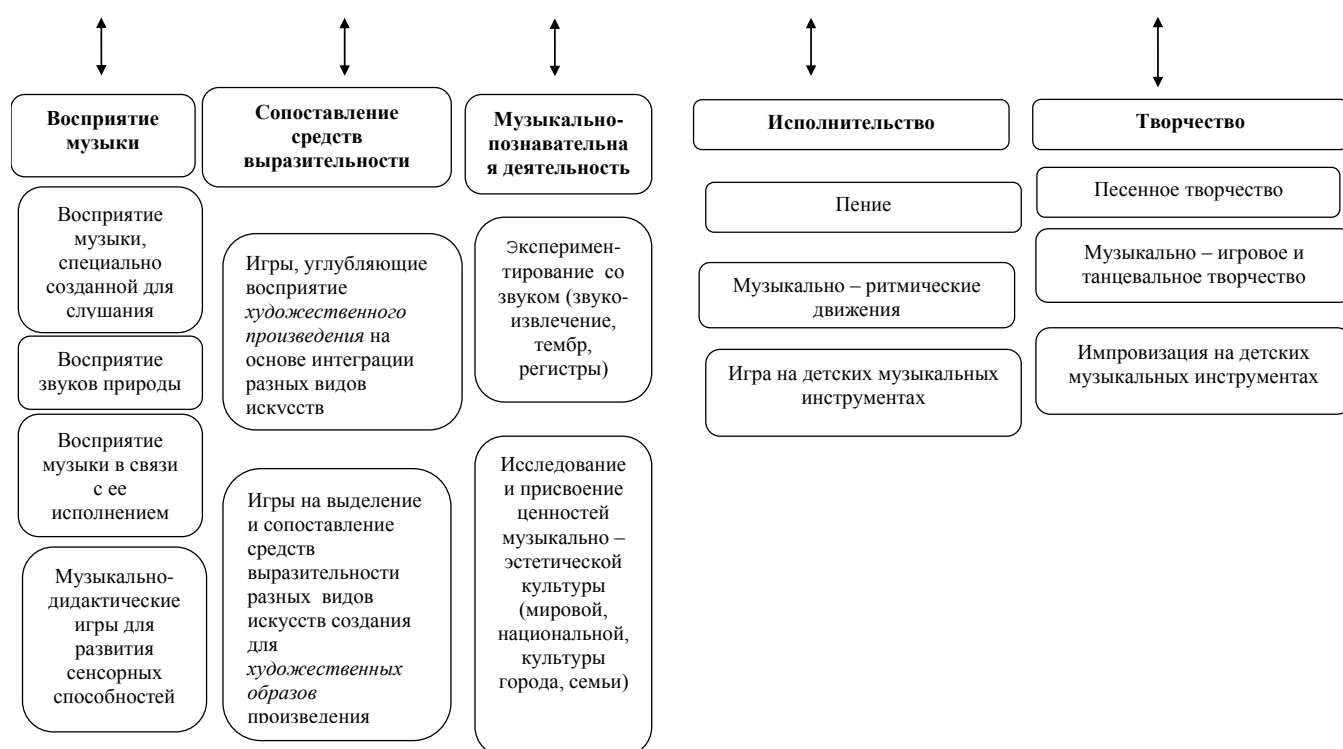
**Восприятие музыки**

Восприятие музыки, специально созданной для слушания

Восприятие звуков природы

Восприятие музыки в связи с ее исполнением

Музыкально-дидактические игры для развития сенсорных способностей

**Сопоставление средств выразительности**

Игры, углубляющие восприятие *художественного произведения* на основе интеграции разных видов искусств

Игры на выделение и сопоставление средств выразительности разных видов искусств создания для *художественных образов* произведения

**Музыкально-познавательная деятельность**

Экспериментирование со звуком (звукоизвлечение, тембр, регистры)

Исследование и присвоение ценностей музыкально – эстетической культуры (мировой, национальной, культуры города, семьи)

**Исполнительство**

Пение

Музыкально – ритмические движения

Игра на детских музыкальных инструментах

**Творчество**

Песенное творчество

Музыкально – игровое и танцевальное творчество

Импровизация на детских музыкальных инструментах